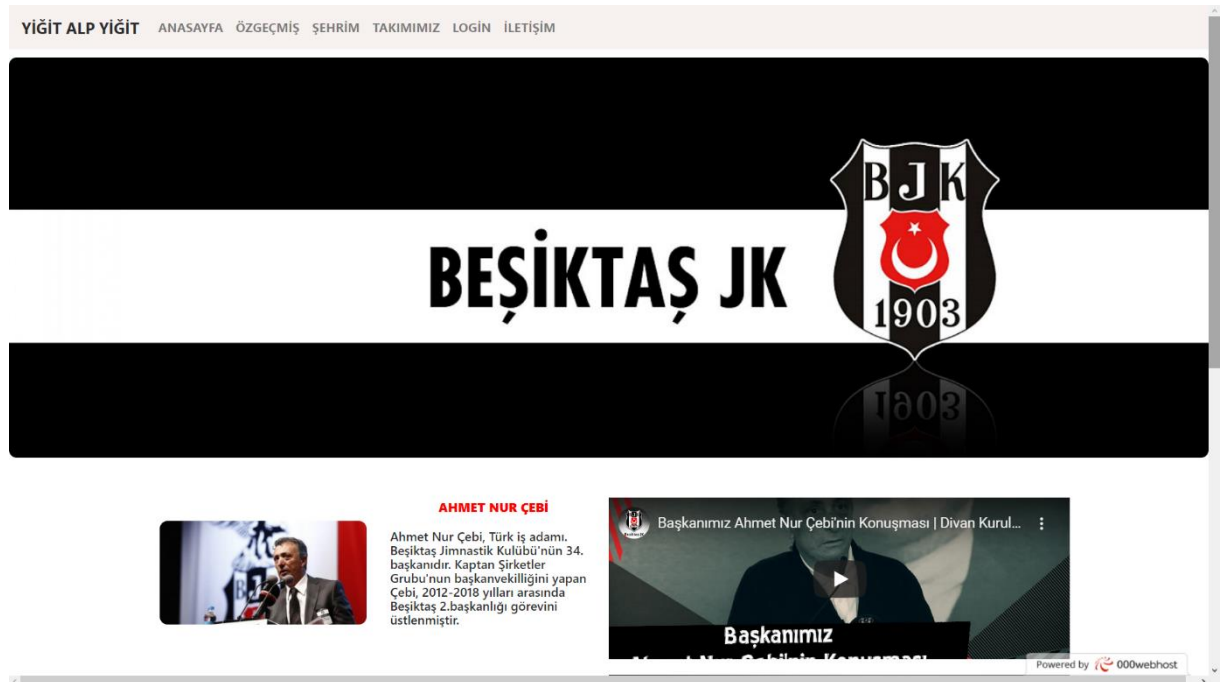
YİĞİT ALP YİĞİT ANASAYFA ÖZGEÇMİŞ ŞEHRİM TAKIMIMIZ LOGİN İLETİŞİM

BEŞİKTAŞ JK

BJK
1903

AHMET NUR ÇEBİ

Ahmet Nur Çebi, Türk iş adamı. Beşiktaş Jimnastik Kulübü'nün 34. başkanıdır. Kaptan Şirketler Grubu'nun başkanvekilliğini yapan Çebi, 2012-2018 yılları arasında Beşiktaş 2.başkanlığı görevini üstlenmiştir.

Başkanımız Ahmet Nur Çebi'nin Konuşması | Divan Kurul...

Başkanımız
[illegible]

Powered by 000webhost